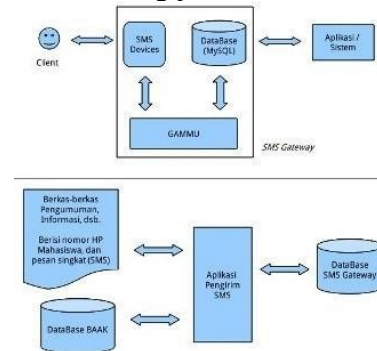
Client

SMS Devices

DataBase (MySQL)

Aplikasi / Sistem

GAMMU

SMS Gateway

Berkas-berkas Pengumuman, Informasi, dsb.

Berisi nomor HP Mahasiswa, dan pesan singkat (SMS)

Aplikasi Pengirim SMS

DataBase SMS Gateway

DataBase BAAK